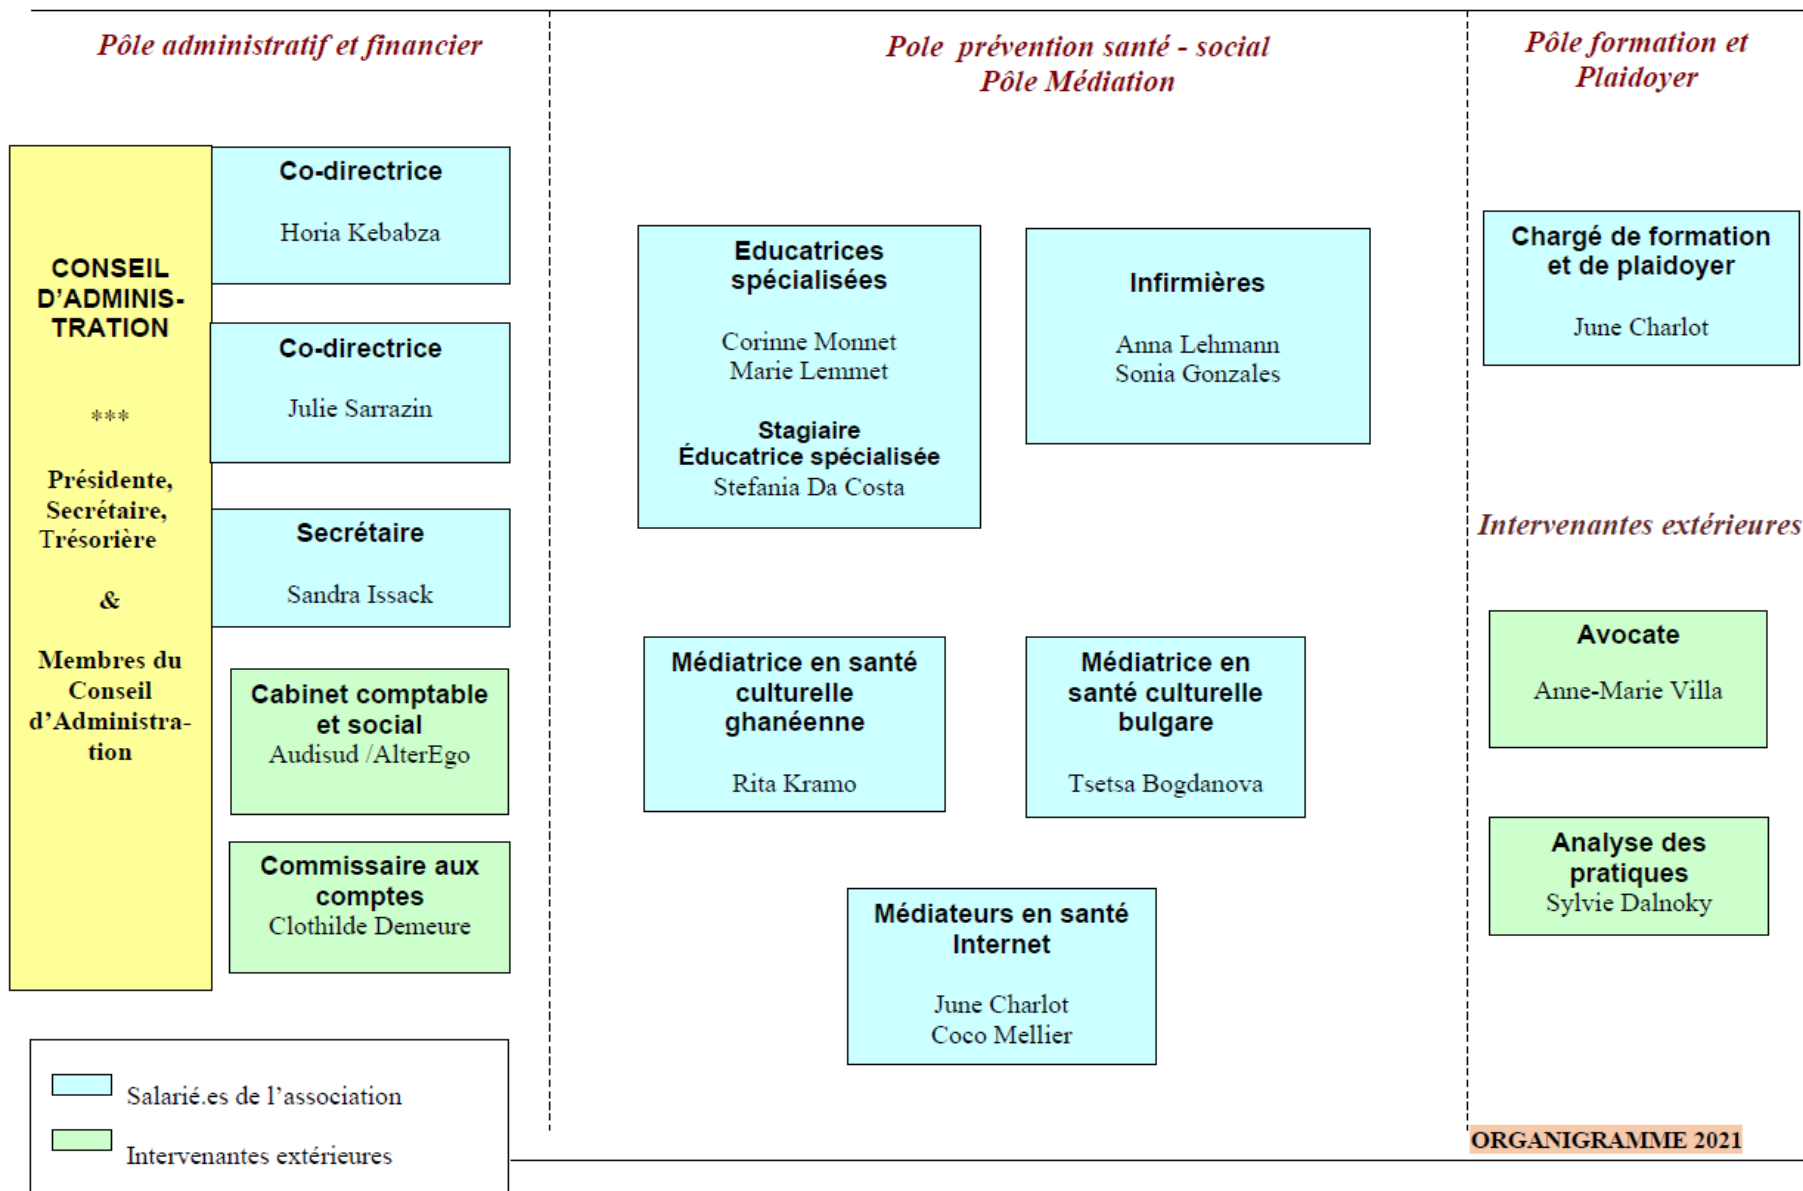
Pôle administratif et financier

Pole prévention santé - social
Pôle Médiation

Pôle formation et Plaidoyer

CONSEIL D'ADMINISTRATION

***

Présidente, Secrétaire, Trésorière

&

Membres du Conseil d'Administration

Co-directrice

Horia Kebabza

Co-directrice

Julie Sarrazin

Secrétaire

Sandra Issack

Cabinet comptable et social
Audisud /AlterEgo

Commissaire aux comptes
Clothilde Demeure

Educatrices spécialisées

Corinne Monnet
Marie Lemmet

Stagiaire
Éducatrice spécialisée
Stefania Da Costa

Infirmières

Anna Lehmann
Sonia Gonzales

Médiatrice en santé culturelle ghanéenne

Rita Kramo

Médiatrice en santé culturelle bulgare

Tsetsa Bogdanova

Médiateurs en santé Internet

June Charlot
Coco Mellier

Chargé de formation et de plaidoyer

June Charlot

Intervenantes extérieures

Avocate

Anne-Marie Villa

Analyse des pratiques
Sylvie Dalnoky

Salarié.es de l'association

Intervenantes extérieures

ORGANIGRAMME 2021